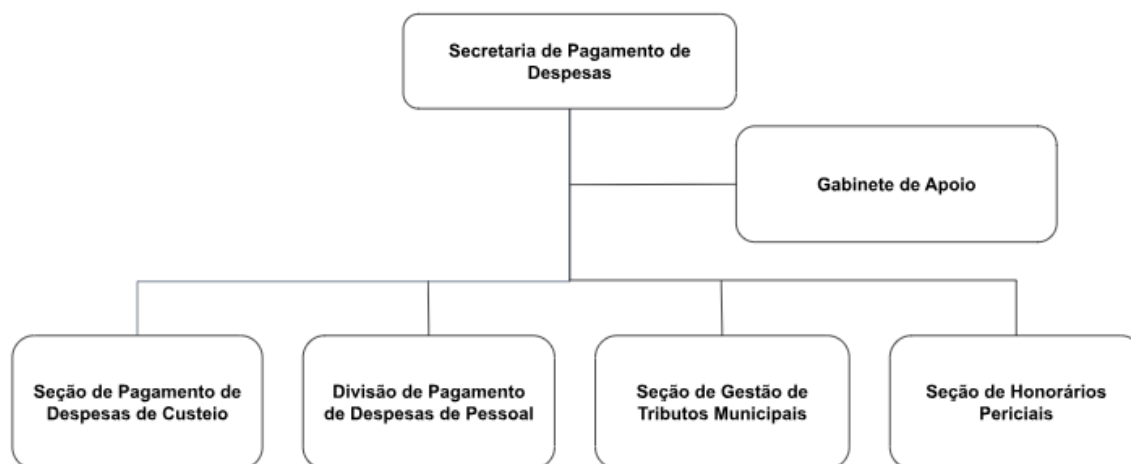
Secretaria de Pagamento de Despesas

Gabinete de Apoio

Seção de Pagamento de Despesas de Custeio

Divisão de Pagamento de Despesas de Pessoal

Seção de Gestão de Tributos Municipais

Seção de Honorários Periciais